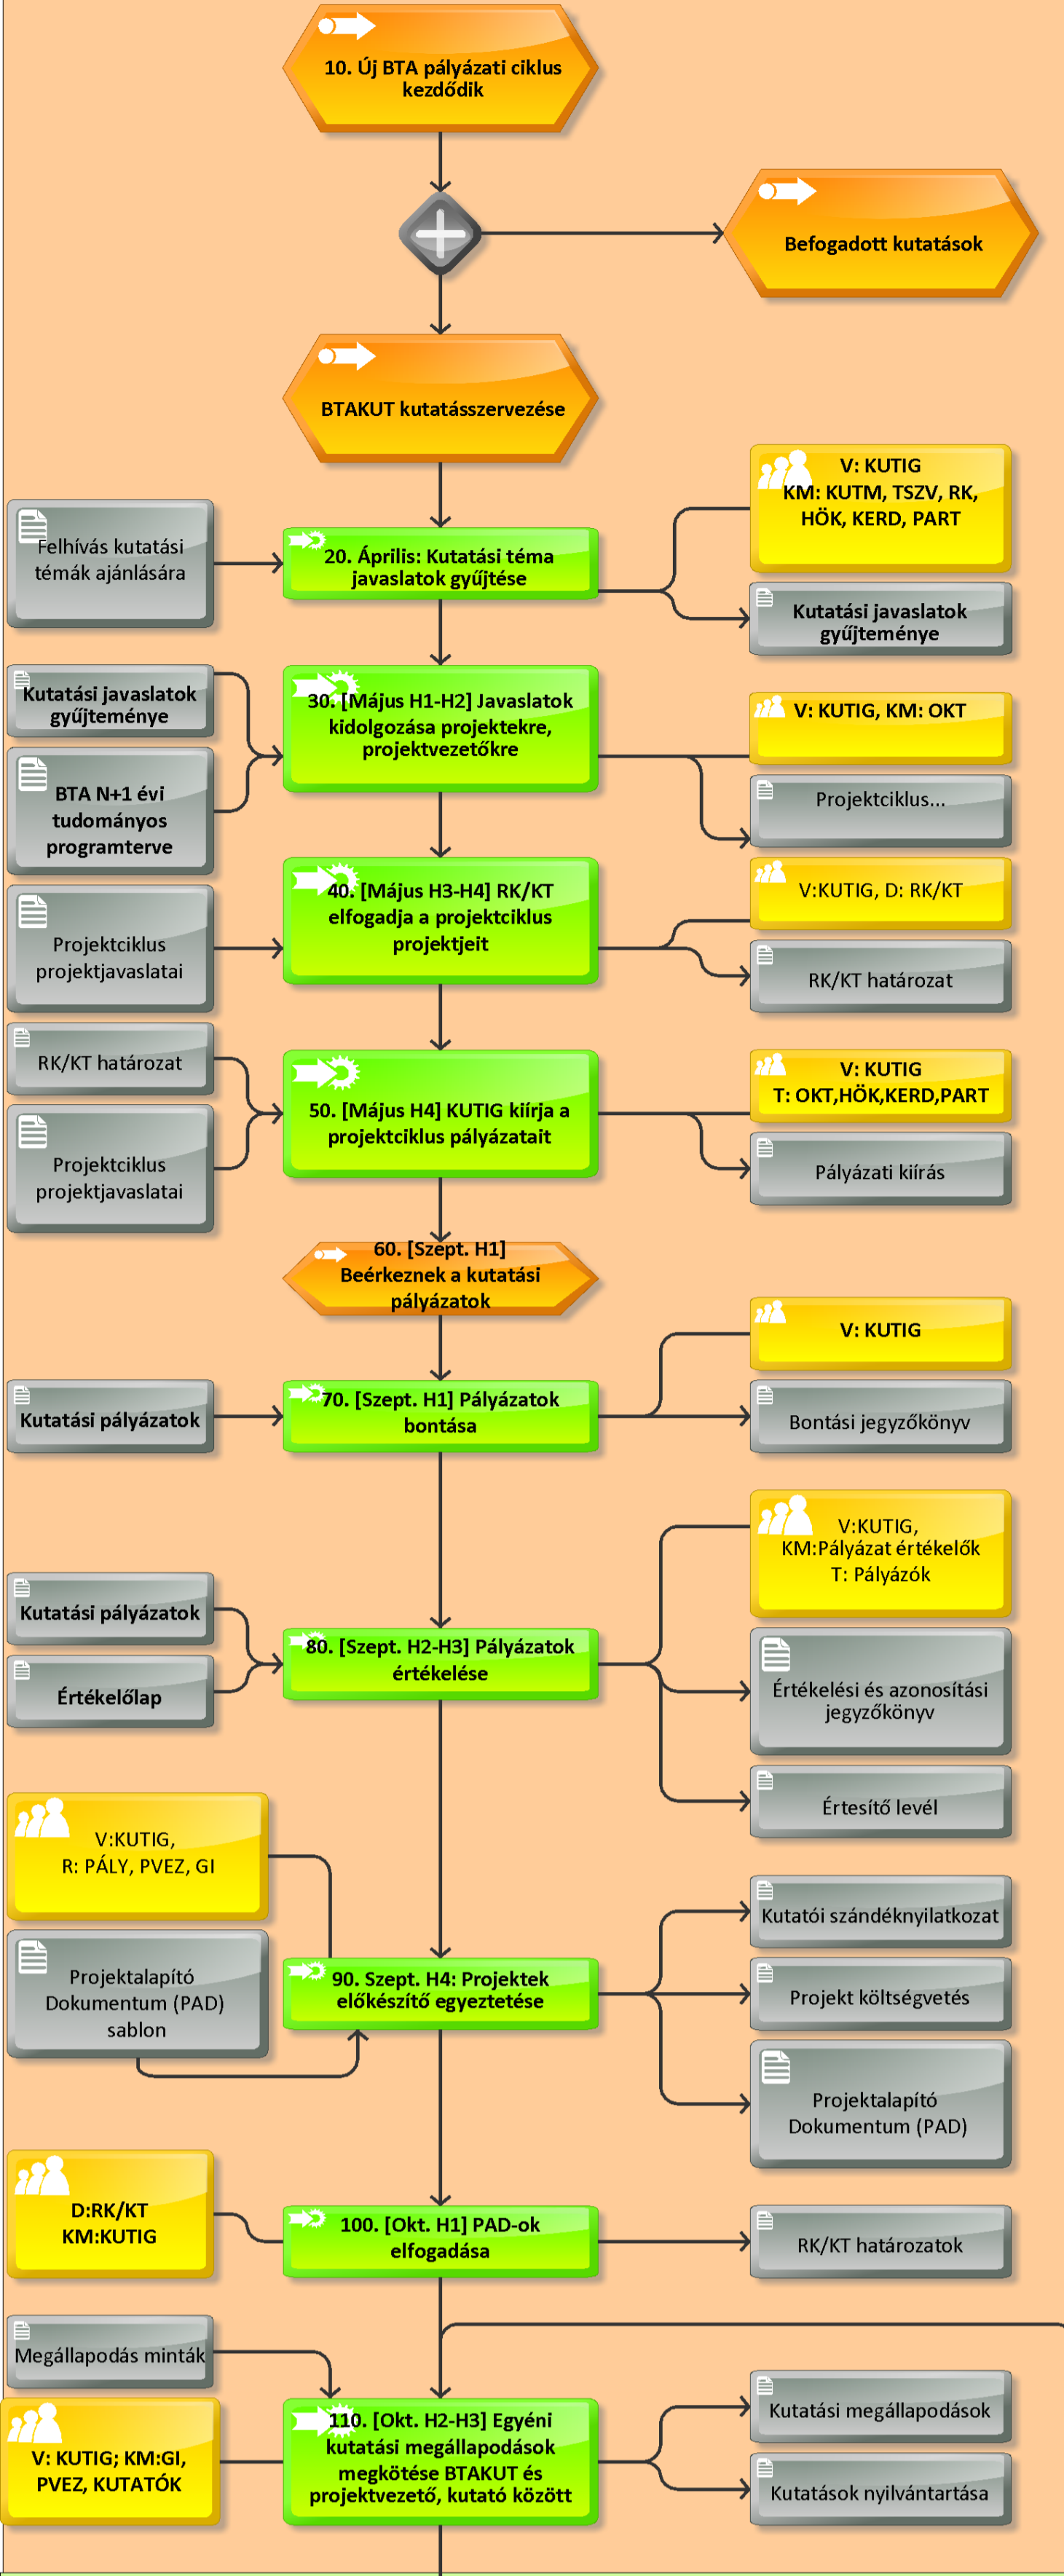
10. Új BTA pályázati ciklus kezdődik

Befogadott kutatások

BTAKUT kutatásszervezése

Felhívás kutatási témák ajánlására

20. Április: Kutatási téma javaslatok gyűjtése

V: KUTIG
KM: KUTM, TSZV, RK, HÖK, KERD, PART

Kutatási javaslatok gyűjteménye

Kutatási javaslatok gyűjteménye

BTA N+1 évi tudományos programterve

30. [Május H1-H2] Javaslatok kidolgozása projektekre, projektvezetőkre

V: KUTIG, KM: OKT

Projektciklus...

Projektciklus projektjavaslatai

40. [Május H3-H4] RK/KT elfogadja a projektciklus projektjeit

V:KUTIG, D: RK/KT

RK/KT határozat

RK/KT határozat

Projektciklus projektjavaslatai

50. [Május H4] KUTIG kiírja a projektciklus pályázatait

V: KUTIG
T: OKT,HÖK,KERD,PART

Pályázati kiírás

60. [Szept. H1] Beérkeznek a kutatási pályázatok

V: KUTIG

Kutatási pályázatok

70. [Szept. H1] Pályázatok bontása

Bontási jegyzőkönyv

V:KUTIG,
KM:Pályázat értékelők
T: Pályázók

Kutatási pályázatok

Értékelőlap

80. [Szept. H2-H3] Pályázatok értékelése

Értékelési és azonosítási jegyzőkönyv

Értesítő levél

V:KUTIG,
R: PÁLY, PVEZ, GI

Projektalapító Dokumentum (PAD) sablon

90. Szept. H4: Projektek előkészítő egyeztetése

Kutatói szándéknyilatkozat

Projekt költségvetés

Projektalapító Dokumentum (PAD)

D:RK/KT
KM:KUTIG

100. [Okt. H1] PAD-ok elfogadása

RK/KT határozatok

Megállapodás minták

V: KUTIG; KM:GI, PVEZ, KUTATÓK

110. [Okt. H2-H3] Egyéni kutatási megállapodások megkötése BTAKUT és projektvezető, kutató között

Kutatási megállapodások

Kutatások nyilvántartása